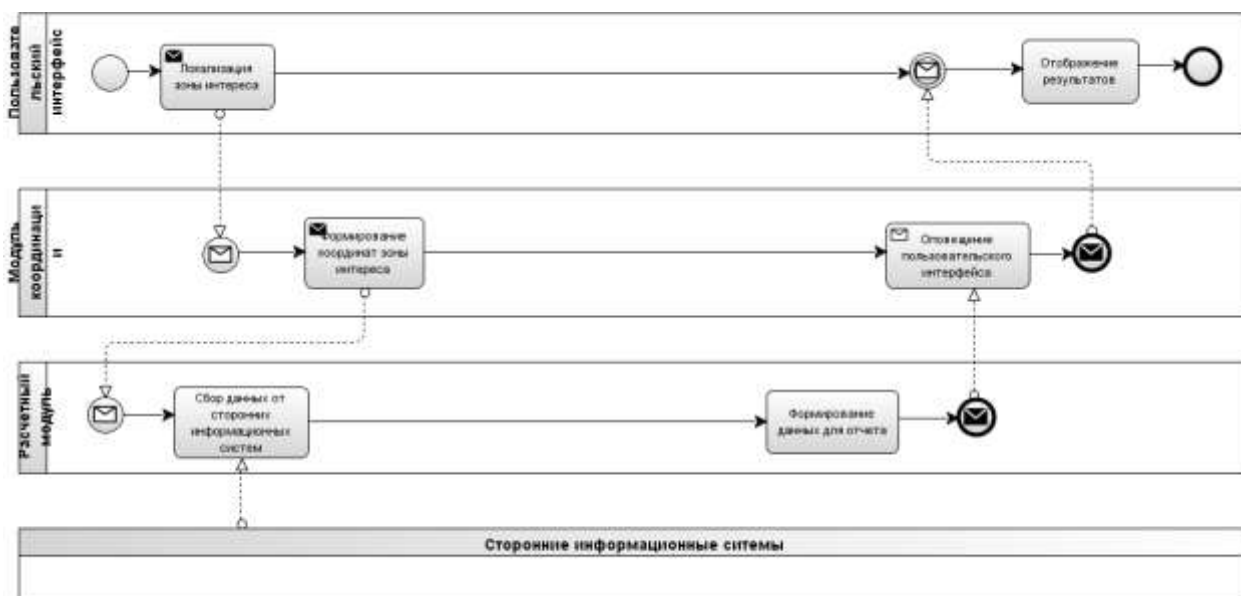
Пользовательский интерфейс

Локализация зоны интереса

Отображение результатов

Модуль координации

Формирование координат зоны интереса

Оповещение пользовательского интерфейса

Расчетный модуль

Сбор данных от сторонних информационных систем

Формирование данных для отчета

Сторонние информационные ситемы